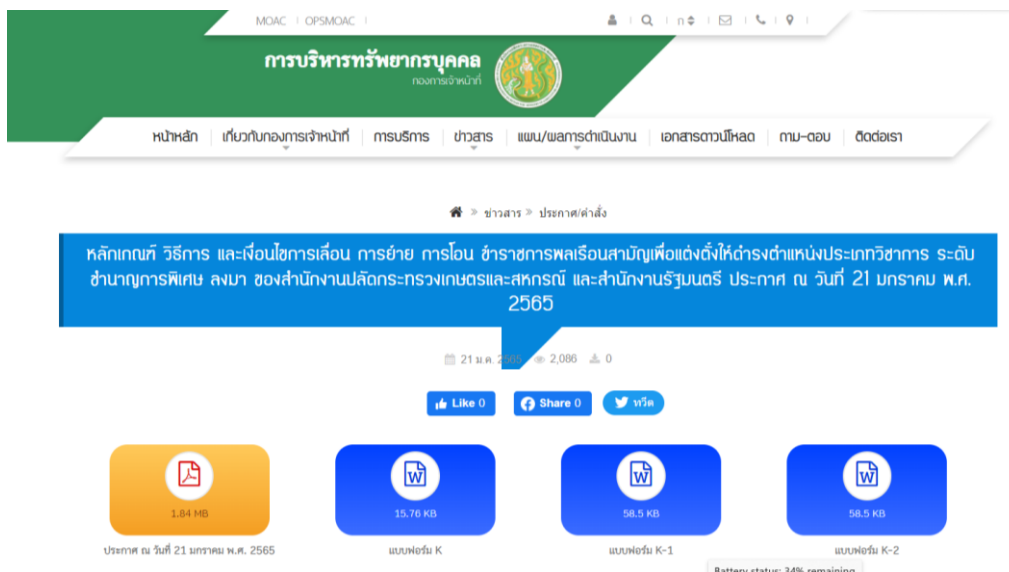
MOAC | OPSMOAC |

ก

การบริหารทรัพยากรบุคคล
กองการเจ้าหน้าที่

หน้าหลัก | เกี่ยวกับกองการเจ้าหน้าที่ | การบริการ | ข่าวสาร | แผน/ผลการดำเนินงาน | เอกสารดาวน์โหลด | ถาม-ตอบ | ติดต่อเรา

ข่าวสาร » ประกาศ/คำสั่ง

หลักเกณฑ์ วิธีการ และเงื่อนไขการเลื่อน การย้าย การโอน ข้าราชการพลเรือนสามัญเพื่อแต่งตั้งให้ดำรงตำแหน่งประเภทวิชาการ ระดับชำนาญการพิเศษ ลงมา ของสำนักงานปลัดกระทรวงเกษตรและสหกรณ์ และสำนักงานรัฐมนตรี ประกาศ ณ วันที่ 21 มกราคม พ.ศ. 2565

21 ม.ค. 2565 2,086 0

Like 0 Share 0 ทวีต

1.84 MB
ประกาศ ณ วันที่ 21 มกราคม พ.ศ. 2565

15.76 KB
แบบฟอร์ม K

58.5 KB
แบบฟอร์ม K-1

58.5 KB
แบบฟอร์ม K-2

Battery status: 34% remaining